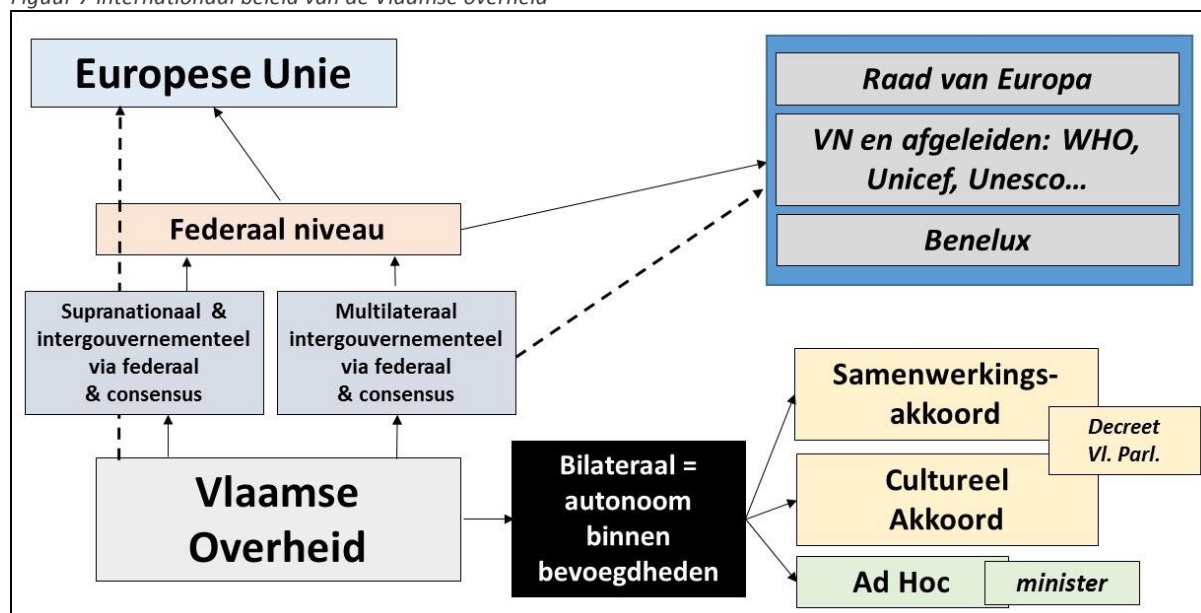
Figuur 7 Internationaal beleid van de Vlaamse overheid

Europese Unie

Raad van Europa

VN en afgeleiden: WHO, Unicef, Unesco…

Benelux

Federaal niveau

Supranationaal & intergouvernementeel via federaal & consensus

Multilateraal intergouvernementeel via federaal & consensus

Samenwerkingsakkoord

Decreet Vl. Parl.

Vlaamse Overheid

Bilateraal = autonoom binnen bevoegdheden

Cultureel Akkoord

Ad Hoc

minister